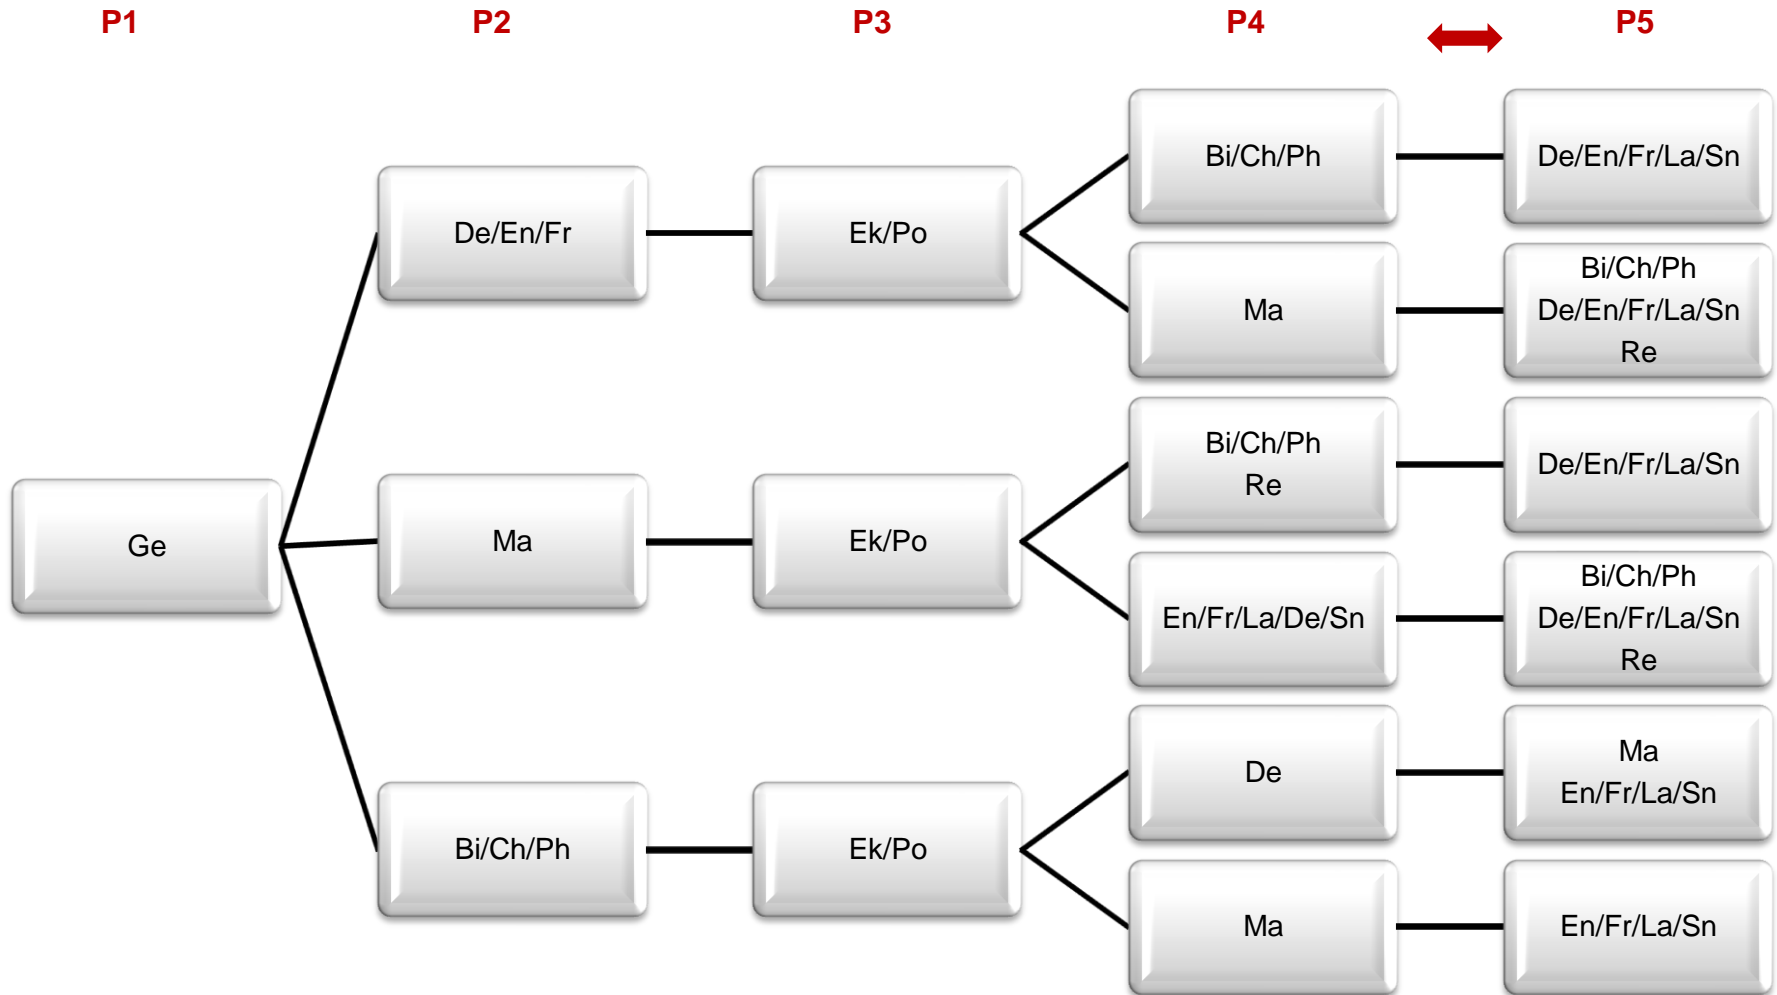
P1 P2 P3 P4 P5

Ge

De/En/Fr
Ek/Po
Bi/Ch/Ph
De/En/Fr/La/Sn
Ma
Bi/Ch/Ph
De/En/Fr/La/Sn
Re

Ma
Ek/Po
Bi/Ch/Ph
Re
De/En/Fr/La/Sn
En/Fr/La/De/Sn
Bi/Ch/Ph
De/En/Fr/La/Sn
Re

Bi/Ch/Ph
Ek/Po
De
Ma
En/Fr/La/Sn
Ma
En/Fr/La/Sn